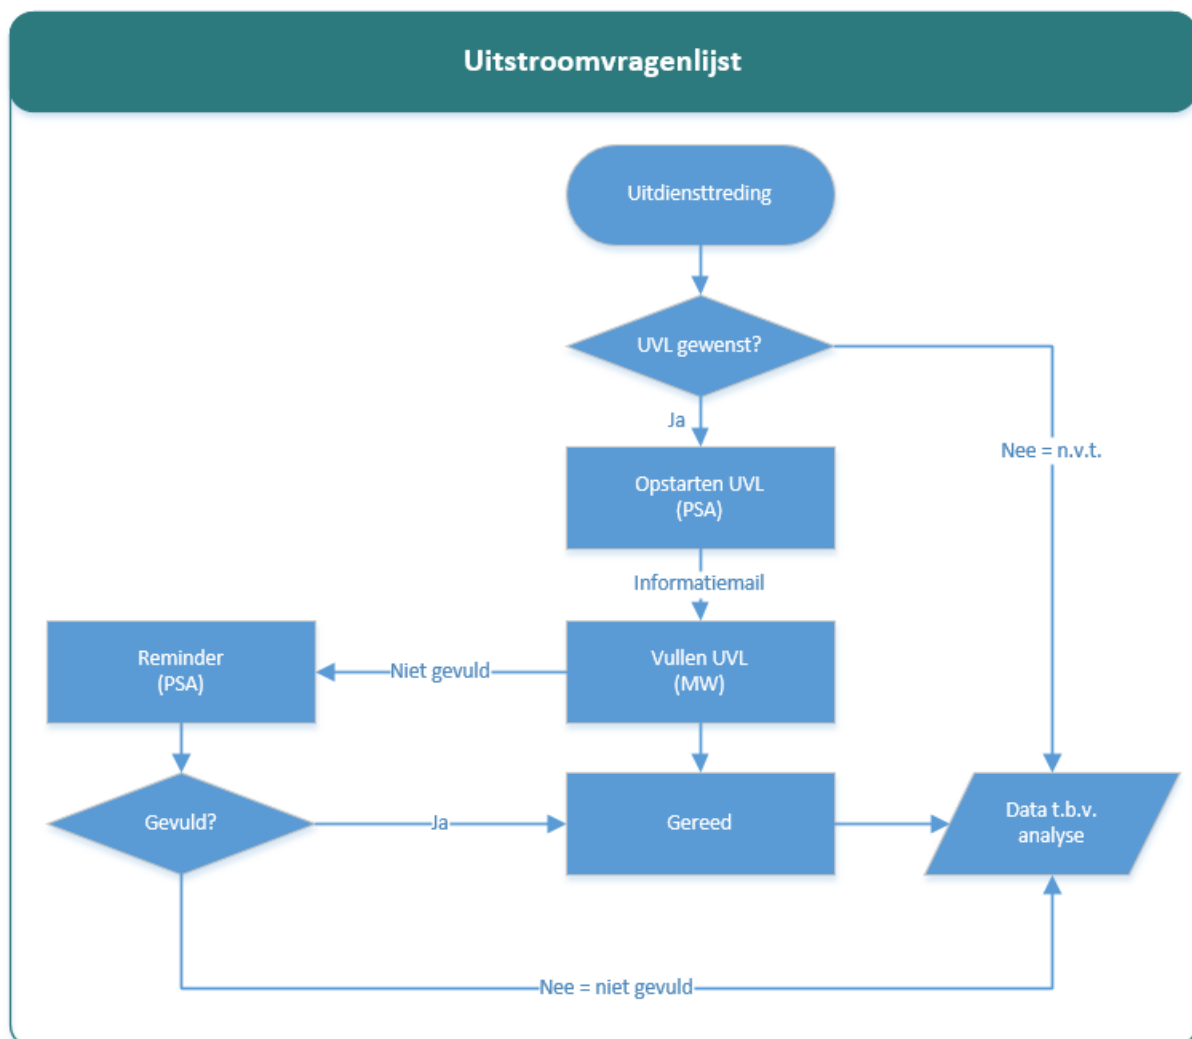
Uitstroomvragenlijst

Uitdiensttreding

UVL gewenst?

Ja

Nee = n.v.t.

Opstarten UVL (PSA)

Informatiemail

Reminder (PSA)

Niet gevuld

Vullen UVL (MW)

Gevuld?

Ja

Gereed

Data t.b.v. analyse

Nee = niet gevuld